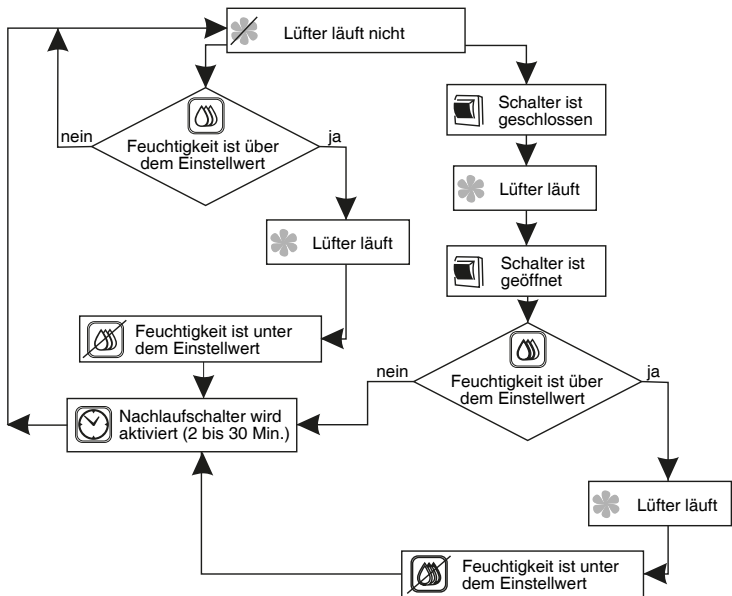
Lüfter läuft nicht

Feuchtigkeit ist über dem Einstellwert

nein

ja

Lüfter läuft

Feuchtigkeit ist unter dem Einstellwert

Nachlaufschalter wird aktiviert (2 bis 30 Min.)

Schalter ist geschlossen

Lüfter läuft

Schalter ist geöffnet

Feuchtigkeit ist über dem Einstellwert

nein

ja

Lüfter läuft

Feuchtigkeit ist unter dem Einstellwert